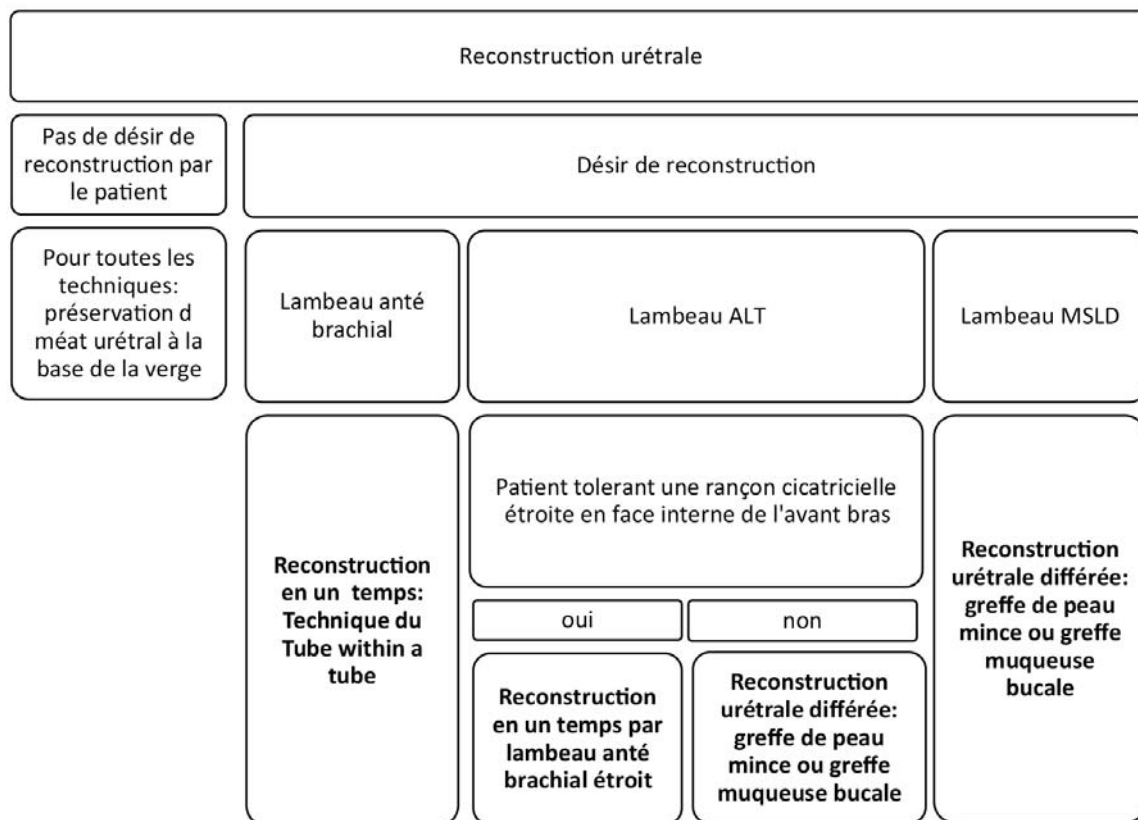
Reconstruction urétrale

Pas de désir de reconstruction par le patient

Désir de reconstruction

Pour toutes les techniques: préservation d méat urétral à la base de la verge

Lambeau anté brachial

Lambeau ALT

Lambeau MSLD

**Reconstruction en un temps: Technique du Tube within a tube**

Patient tolerant une rançon cicatricielle étroite en face interne de l'avant bras

oui

non

**Reconstruction en un temps par lambeau anté brachial étroit**

**Reconstruction urétrale différée: greffe de peau mince ou greffe muqueuse bucale**

**Reconstruction urétrale différée: greffe de peau mince ou greffe muqueuse bucale**